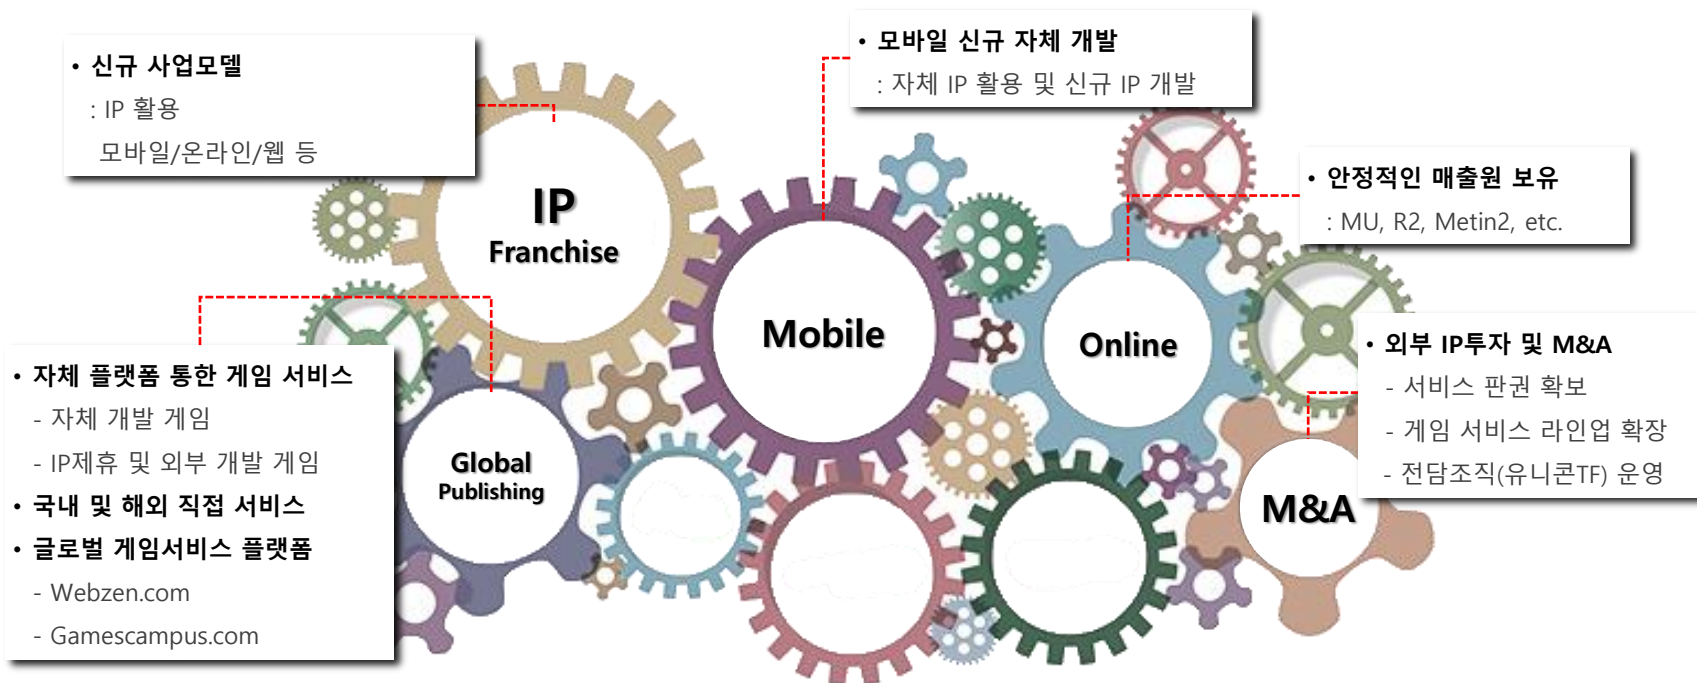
• 신규 사업모델
: IP 활용
모바일/온라인/웹 등

• 모바일 신규 자체 개발
: 자체 IP 활용 및 신규 IP 개발

• 안정적인 매출원 보유
: MU, R2, Metin2, etc.

IP
Franchise

Mobile

Online

• 자체 플랫폼 통한 게임 서비스
- 자체 개발 게임
- IP제휴 및 외부 개발 게임
• 국내 및 해외 직접 서비스
• 글로벌 게임서비스 플랫폼
- Webzen.com
- Gamescampus.com

Global
Publishing

• 외부 IP투자 및 M&A
- 서비스 판권 확보
- 게임 서비스 라인업 확장
- 전담조직(유니콘TF) 운영

M&A